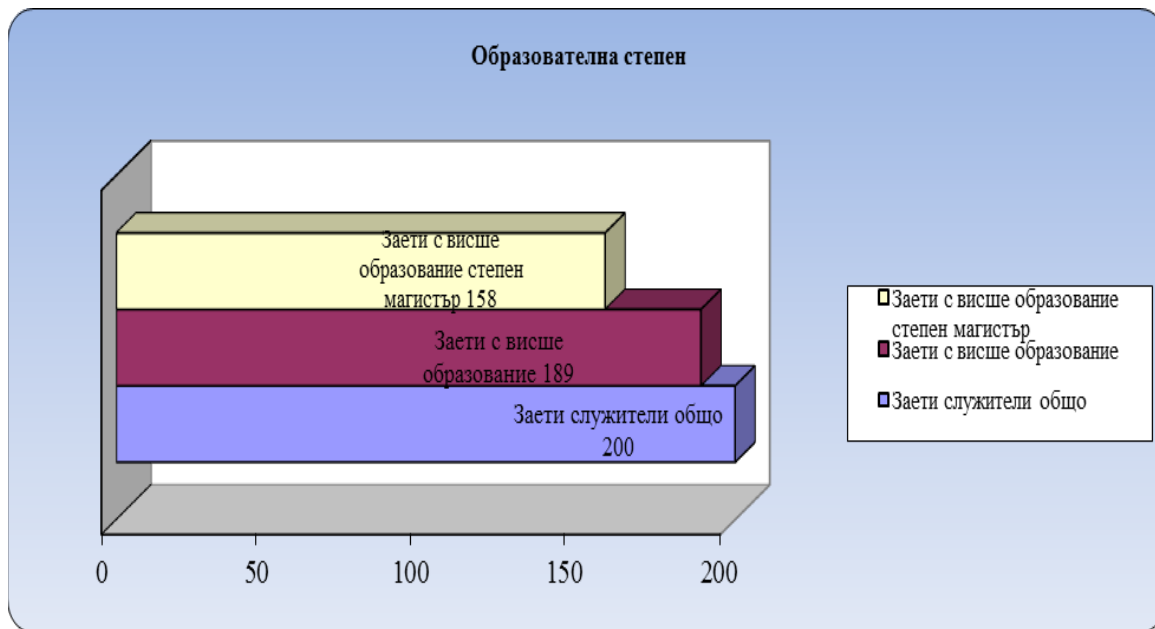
Образователна степен

Заети с висше образование степен магистър 158

Заети с висше образование 189

Заети служители общо 200

0
50
100
150
200

Заети с висше образование степен магистър
Заети с висше образование
Заети служители общо